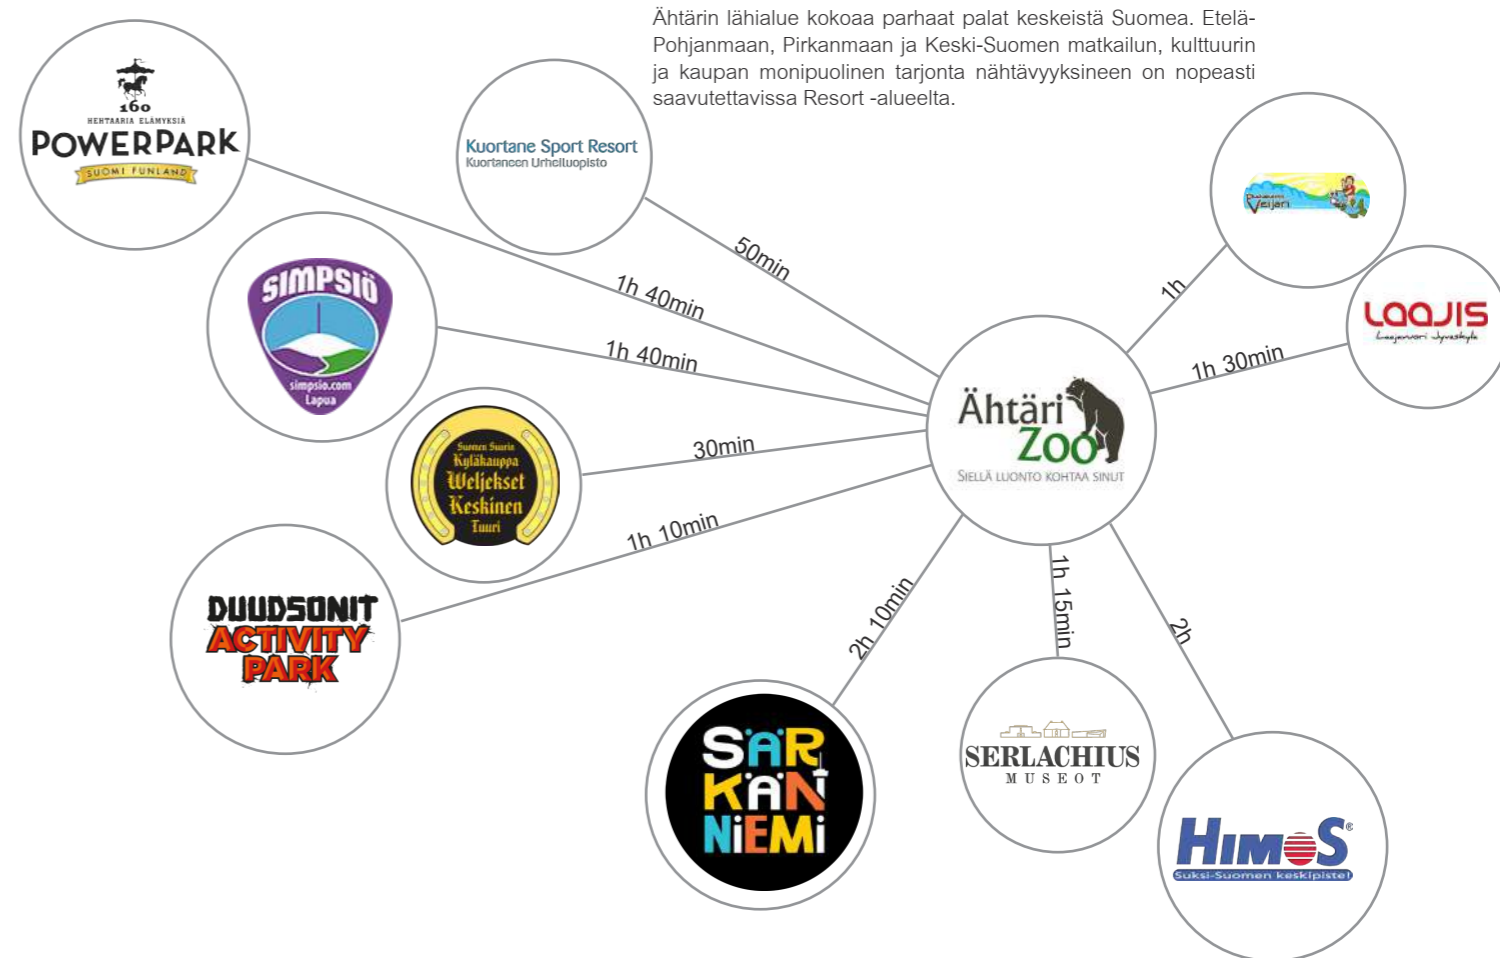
Ähtärin lähialue kokoaa parhaat palat keskeistä Suomea. Etelä-Pohjanmaan, Pirkanmaan ja Keski-Suomen matkailun, kulttuurin ja kaupan monipuolinen tarjonta nähtävyyksineen on nopeasti saavutettavissa Resort -alueelta.

160
HENTAARIA ELÄMYKSIÄ
POWERPARK
SUOMI FUNLAND

Kuortane Sport Resort
Kuortaneen Urheiluopisto

50min

1h 40min

SIMPSIÖ
simpsio.com
Lapua

1h 40min

Suomen Suurin
Kyläkauppa
Weljekset
Keskinen
Tuuri

30min

DUUDSONIT
ACTIVITY
PARK

1h 10min

Veijari

1h

LOOJIS
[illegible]

1h 30min

Ähtäri
Zoo
SIELLÄ LUONTO KOHTAA SINUT

2h 10min

SÄR
KÄN
NIEMI

1h 15min

SERLACHIUS
MUSEOT

2h

HIMOS
Suksi-Suomen keskipiste!